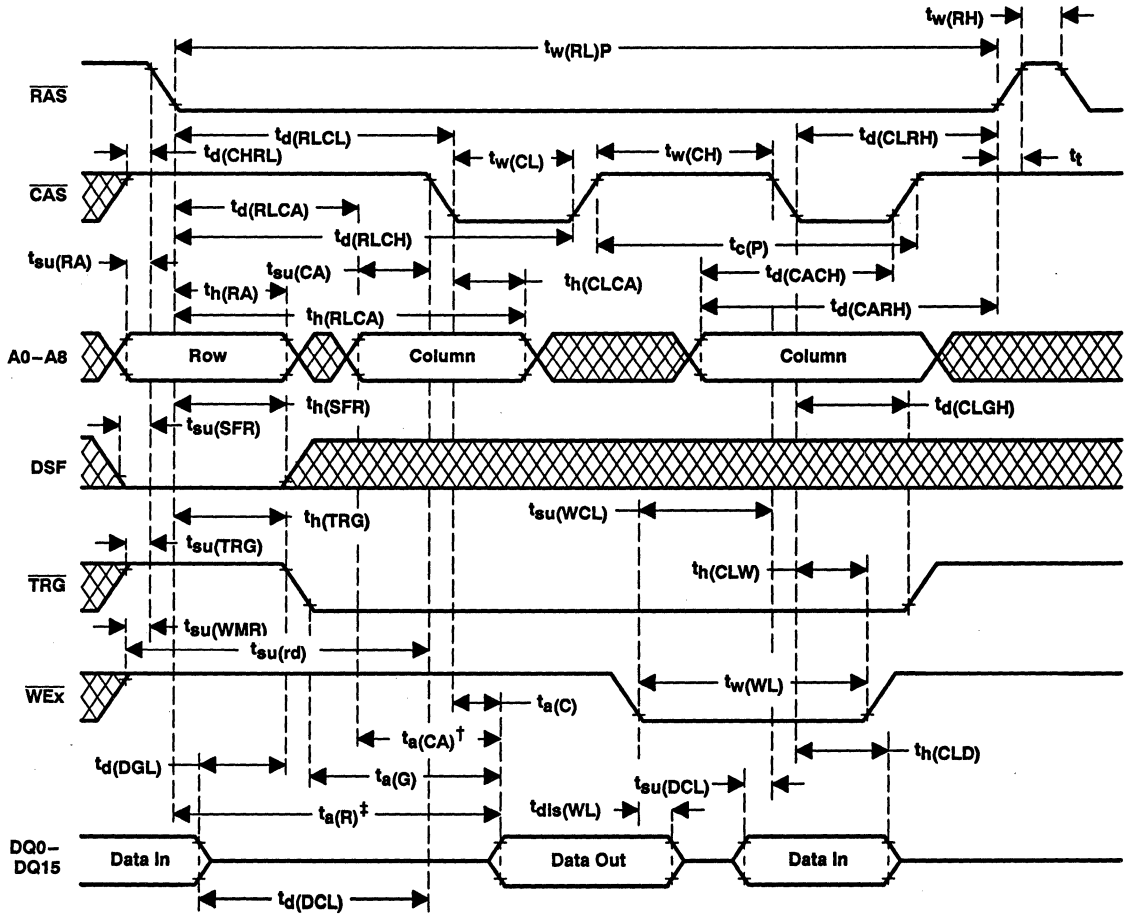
$t_{w(RH)}$
$t_{w(RL)P}$
$\overline{RAS}$
$t_{d(RLCL)}$
$t_{d(CLRH)}$
$t_{d(CHRL)}$
$t_{w(CL)}$
$t_{w(CH)}$
$t_t$
$\overline{CAS}$
$t_{d(RLCA)}$
$t_{d(RLCH)}$
$t_{c(P)}$
$t_{su(RA)}$
$t_{su(CA)}$
$t_{h(CLCA)}$
$t_{d(CACH)}$
$t_{h(RA)}$
$t_{d(CARH)}$
$t_{h(RLCA)}$
A0–A8
Row
Column
Column
$t_{h(SFR)}$
$t_{d(CLGH)}$
$t_{su(SFR)}$
DSF
$t_{h(TRG)}$
$t_{su(WCL)}$
$t_{su(TRG)}$
$t_{h(CLW)}$
$\overline{TRG}$
$t_{su(WMR)}$
$t_{su(rd)}$
$t_{w(WL)}$
$\overline{WEx}$
$t_{a(C)}$
$t_{a(CA)}$†
$t_{h(CLD)}$
$t_{d(DGL)}$
$t_{a(G)}$
$t_{su(DCL)}$
$t_{a(R)}$‡
$t_{dis(WL)}$
DQ0–DQ15
Data In
Data Out
Data In
$t_{d(DCL)}$